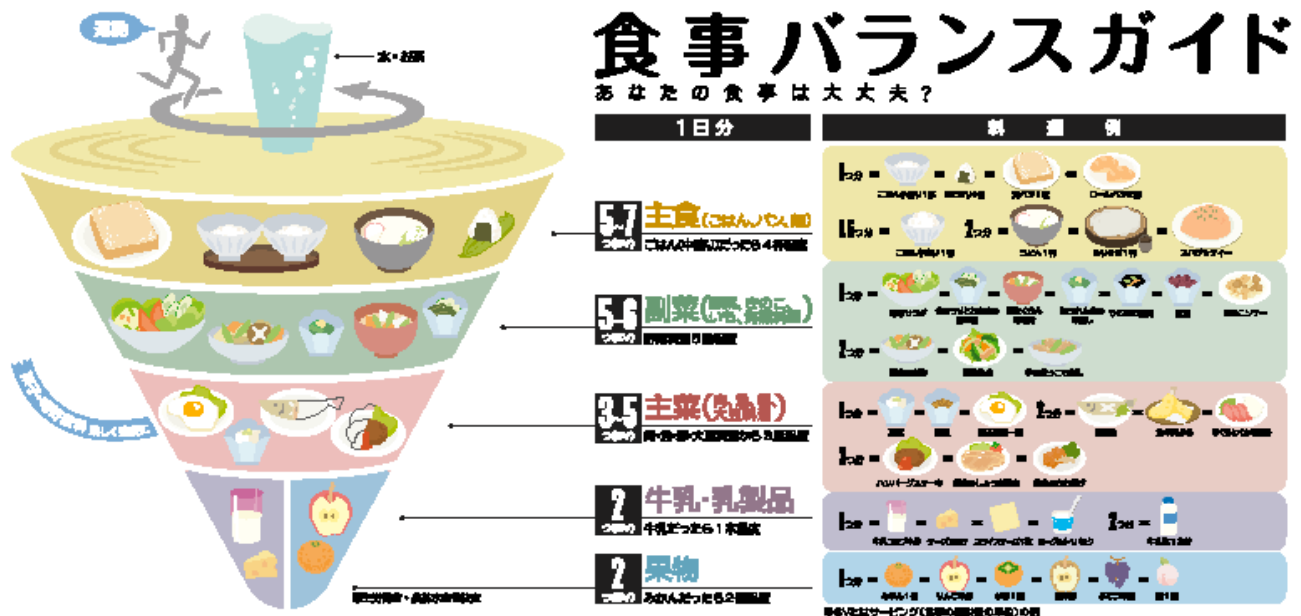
運動

水・お茶

食事バランスガイド
あなたの食事は大丈夫？

1日分

料理例

5-7
つ(SV)
主食(ごはん、パン、麺)
ごはん(中盛り)だったら4杯程度

5-6
つ(SV)
副菜(野菜、きのこ、いも、海藻料理)
野菜料理5皿程度

3-5
つ(SV)
主菜(肉、魚、卵、大豆料理)
肉・魚・卵・大豆料理から3皿程度

2
つ(SV)
牛乳・乳製品
牛乳だったら1本程度

2
つ(SV)
果物
みかんだったら2個程度

1つ分 = ごはん小盛り1杯 = おにぎり1個 = 食パン1枚 = ロールパン2個

1.5つ分 = ごはん中盛り1杯
2つ分 = うどん1杯 = もりそば1杯 = スパゲッティー

1つ分 = 野菜サラダ = きゅうりとわかめの酢の物 = 具たくさん味噌汁 = ほうれん草のお浸し = ひじきの煮物 = 煮豆 = きのこソテー

2つ分 = 野菜の煮物 = 野菜炒め = 芋の煮っころがし

1つ分 = 冷奴 = 納豆 = 目玉焼き一皿
2つ分 = 焼き魚 = 魚の天ぷら = まぐろとイカの刺身

3つ分 = ハンバーグステーキ = 豚肉のしょうが焼き = 鶏肉のから揚げ

1つ分 = 牛乳コップ半分 = チーズ1かけ = スライスチーズ1枚 = ヨーグルト1パック
2つ分 = 牛乳瓶1本分

1つ分 = みかん1個 = りんご半分 = かき1個 = 梨半分 = ぶどう半房 = 桃1個

菓子・嗜好飲料
楽しく適度に

SVとはサービング(食事の提供量の単位)の略